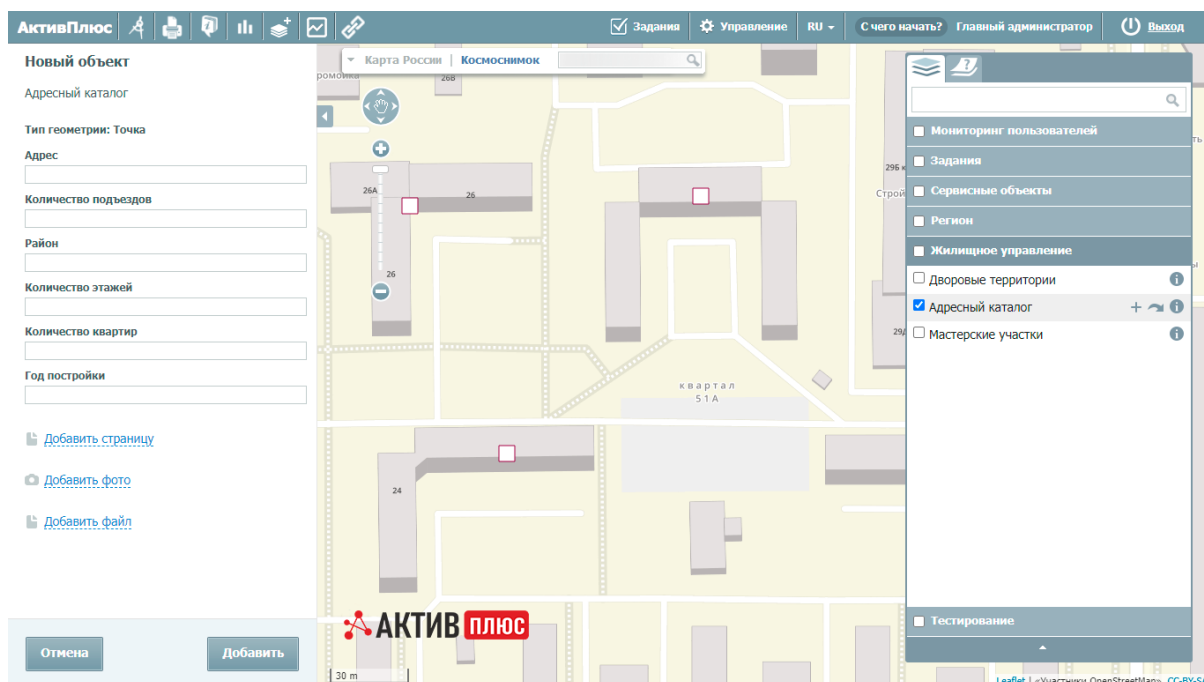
АктивПлюс

Задания | Управление | RU | С чего начать? | Главный администратор | Выход

Новый объект

Адресный каталог

Тип геометрии: Точка

Адрес

Количество подъездов

Район

Количество этажей

Количество квартир

Год постройки

Добавить страницу

Добавить фото

Добавить файл

Отмена | Добавить

Карта России | Космоснимок

ромойка
26Б
26А
26
26
24
296 к
Строй
29/
квартал
51А

АКТИВ ПЛЮС

30 m

Мониторинг пользователей
Задания
Сервисные объекты
Регион
Жилищное управление
Дворовые территории
Адресный каталог
Мастерские участки
Тестирование

Leaflet | ©Участники OpenStreetMap, CC-BY-S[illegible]